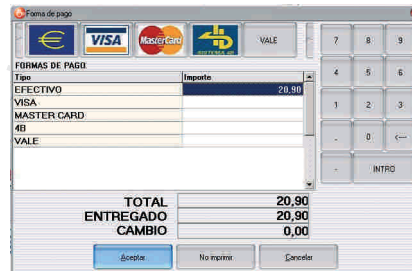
Forma de pago

€ VISA MasterCard SISTEMA 4B VALE

7 8 9
4 5 6
1 2 3
. 0 ←
- INTRO

FORMAS DE PAGO

| Tipo | Importe |
|---|---|
| EFECTIVO | 20,90 |
| VISA | |
| MASTER CARD | |
| 4B | |
| VALE | |

TOTAL 20,90
ENTREGADO 20,90
CAMBIO 0,00

Aceptar No imprimir Cancelar